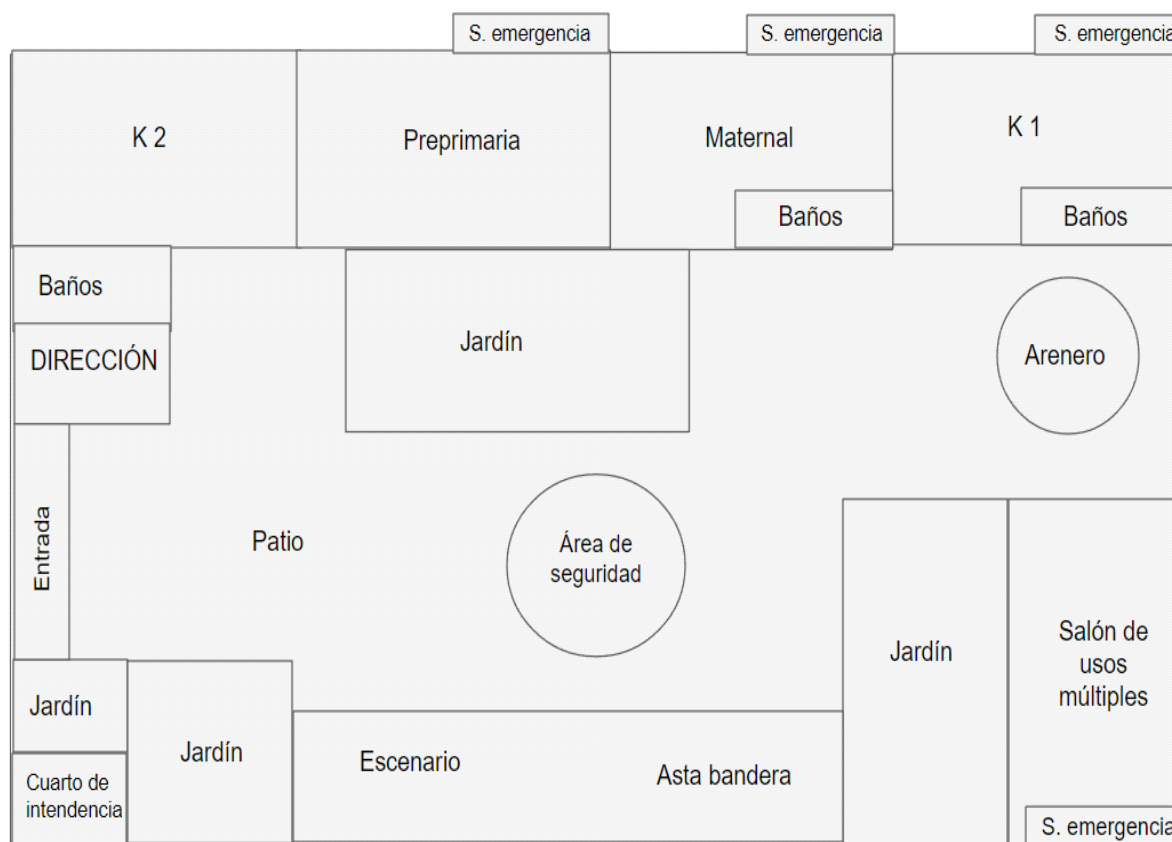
S. emergencia

S. emergencia

S. emergencia

K 2

Preprimaria

Maternal

K 1

Baños

Baños

Baños

DIRECCIÓN

Jardín

Arenero

Entrada

Patio

Área de seguridad

Jardín

Salón de usos múltiples

Jardín

Jardín

Cuarto de intendencia

Escenario

Asta bandera

S. emergencia